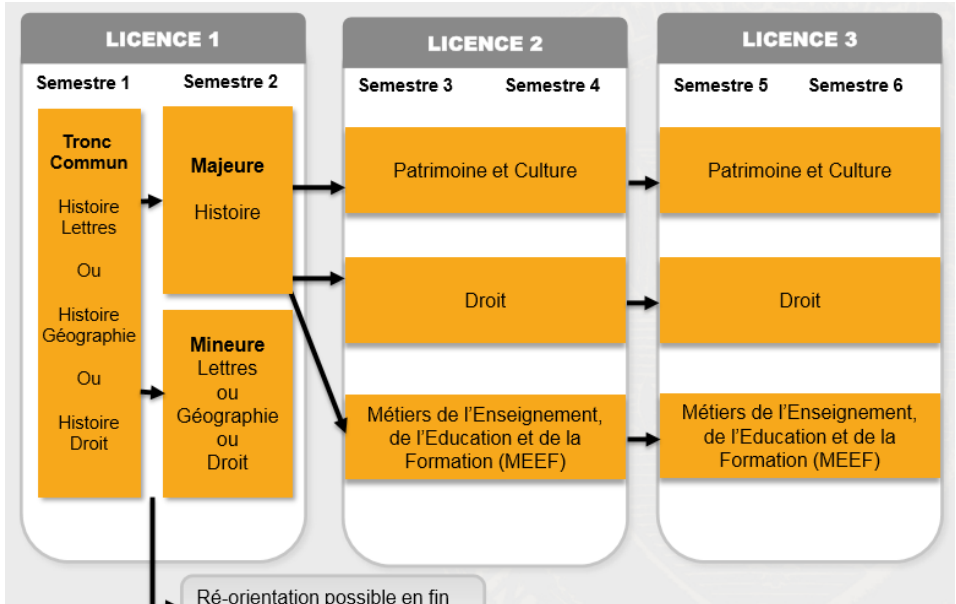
LICENCE 1

Semestre 1 Semestre 2

Tronc Commun

Histoire Lettres

Ou

Histoire Géographie

Ou

Histoire Droit

Majeure

Histoire

Mineure

Lettres ou Géographie ou Droit

LICENCE 2

Semestre 3 Semestre 4

Patrimoine et Culture

Droit

Métiers de l'Enseignement, de l'Education et de la Formation (MEEF)

LICENCE 3

Semestre 5 Semestre 6

Patrimoine et Culture

Droit

Métiers de l'Enseignement, de l'Education et de la Formation (MEEF)

Ré-orientation possible en fin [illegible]